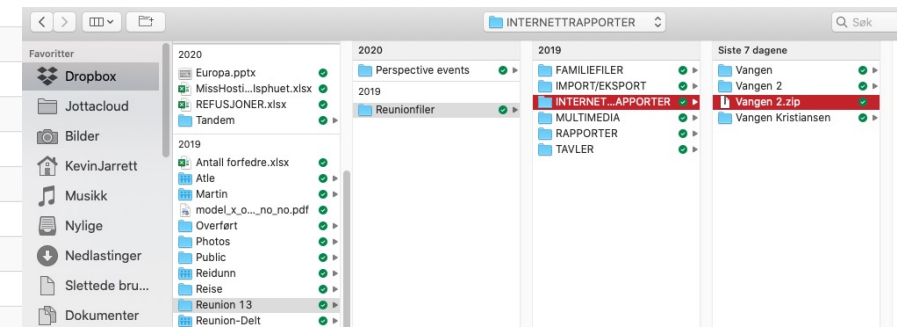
INTERNETTRAPPORTER
Q Søk

Favoritter
Dropbox
Jottacloud
Bilder
KevinJarrett
Musikk
Nylige
Nedlastinger
Slettede bru...
Dokumenter

2020
Europa.pptx
MissHosti...lsphuet.xlsx
REFUSJONER.xlsx
Tandem
2019
Antall forfedre.xlsx
Atle
Martin
model_x_o..._no_no.pdf
Overført
Photos
Public
Reidunn
Reise
Reunion 13
Reunion-Delt

2020
Perspective events
2019
Reunionfiler

2019
FAMILIEFILER
IMPORT/EKSPORT
INTERNET...APPORTER
MULTIMEDIA
RAPPORTER
TAVLER

Siste 7 dagene
Vangen
Vangen 2
Vangen 2.zip
Vangen Kristiansen